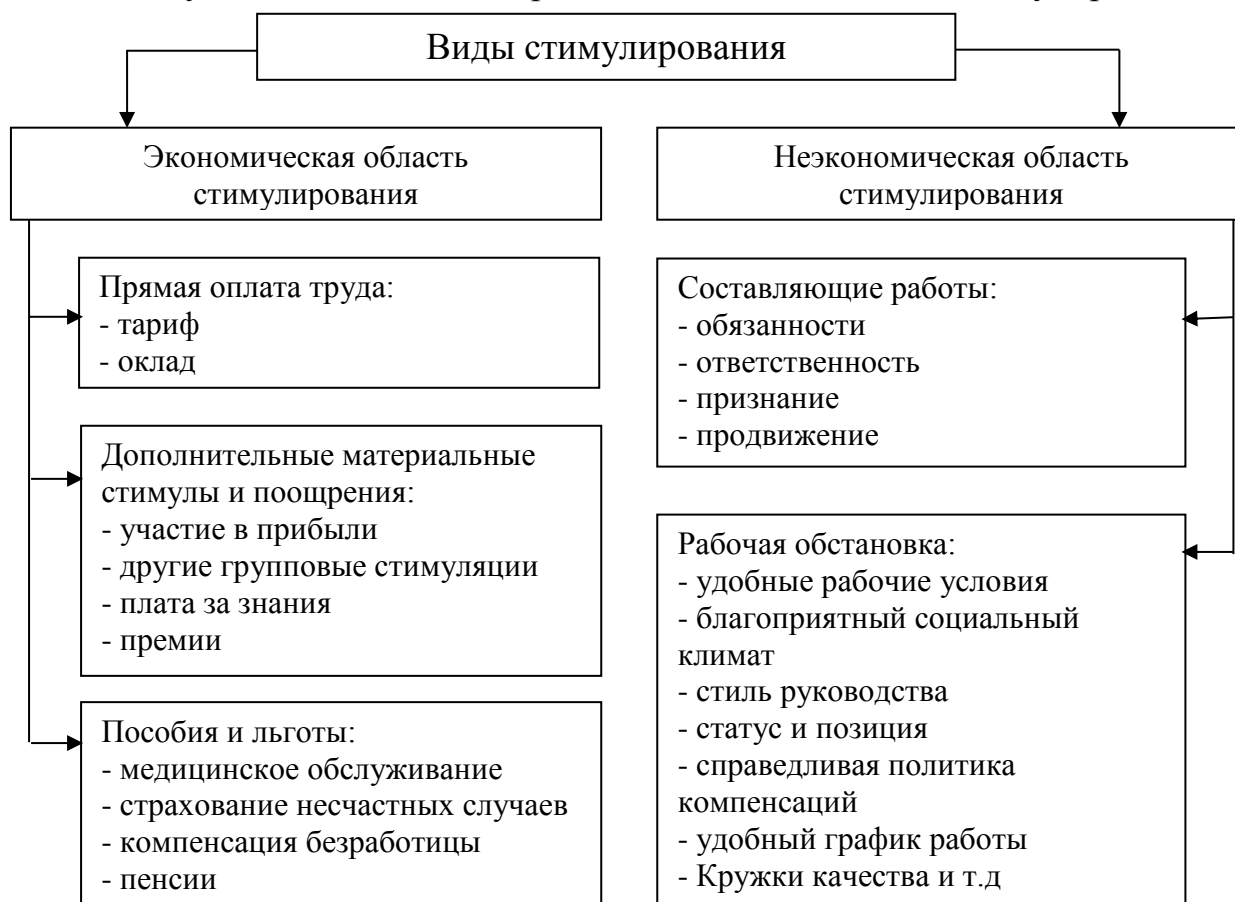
Виды стимулирования

Экономическая область стимулирования

Прямая оплата труда:
- тариф
- оклад

Дополнительные материальные стимулы и поощрения:
- участие в прибыли
- другие групповые стимуляции
- плата за знания
- премии

Пособия и льготы:
- медицинское обслуживание
- страхование несчастных случаев
- компенсация безработицы
- пенсии

Неэкономическая область стимулирования

Составляющие работы:
- обязанности
- ответственность
- признание
- продвижение

Рабочая обстановка:
- удобные рабочие условия
- благоприятный социальный климат
- стиль руководства
- статус и позиция
- справедливая политика компенсаций
- удобный график работы
- Кружки качества и т.д